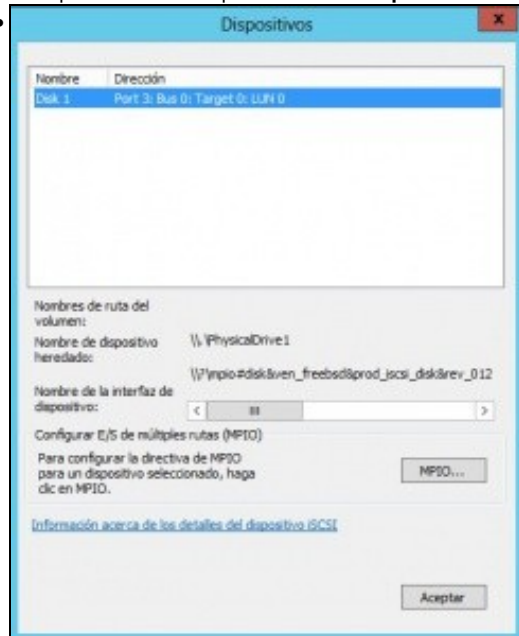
Dispositivos

| Nombre | Dirección |
|---|---|
| Disk 1 | Port 3: Bus 0: Target 0: LUN 0 |

Nombres de ruta del volumen:

Nombre de dispositivo heredado: \\.\PhysicalDrive1

Nombre de la interfaz de dispositivo: \\?\mpio#disk&ven_freebsd&prod_iscsi_disk&rev_012

Configurar E/S de múltiples rutas (MPIO)

Para configurar la directiva de MPIO para un dispositivo seleccionado, haga clic en MPIO.

MPIO...

Información acerca de los detalles del dispositivo iSCSI

Aceptar